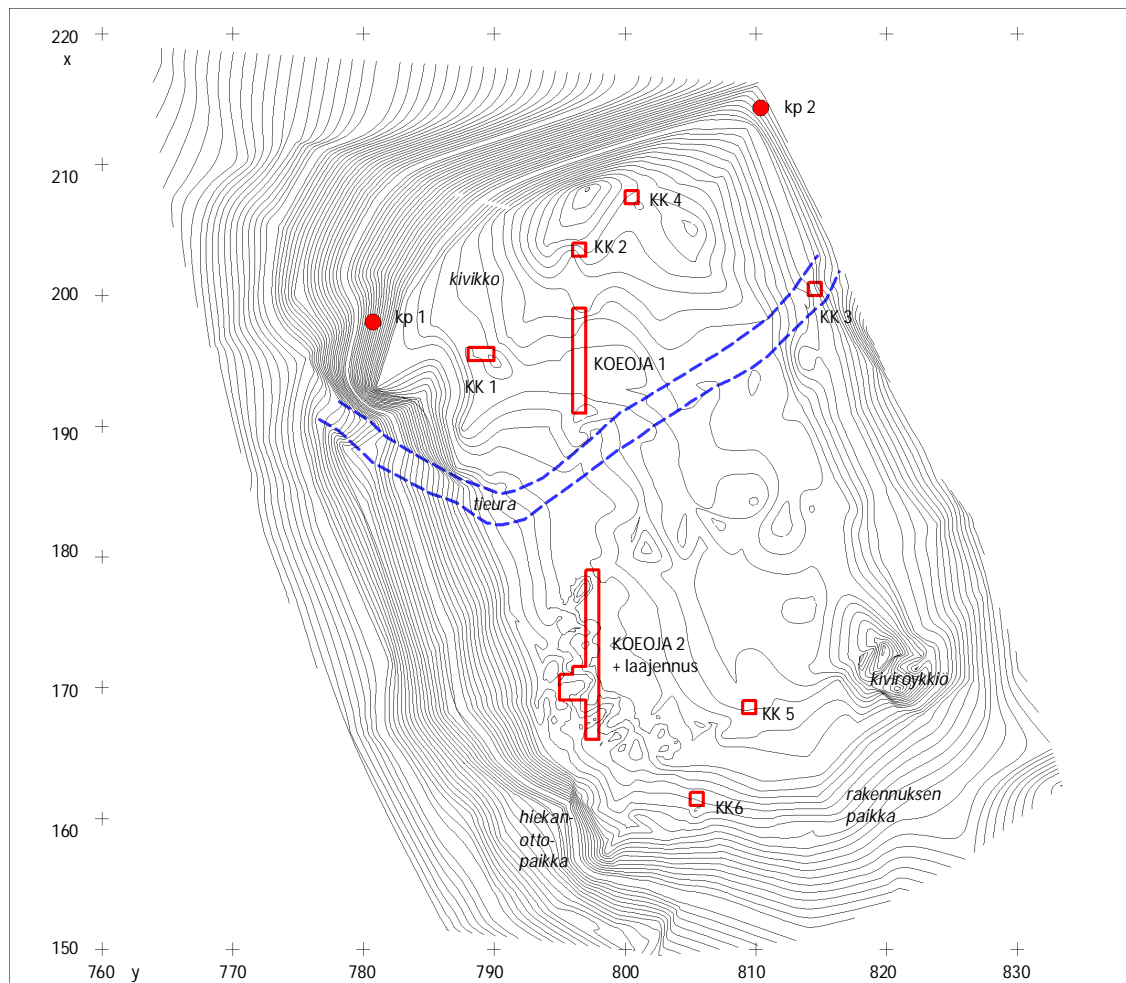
220
x
210
200
190
180
170
160
150
760 y
770
780
790
800
810
820
830

kp 2
KK 4
KK 2
kivikko
kp 1
KK 3
KK 1
KOEOJA 1
tieura
KOEOJA 2
+ laajennus
kiviröykkiö
KK 5
KK6
rakennuksen paikka
hiekanottopaikka